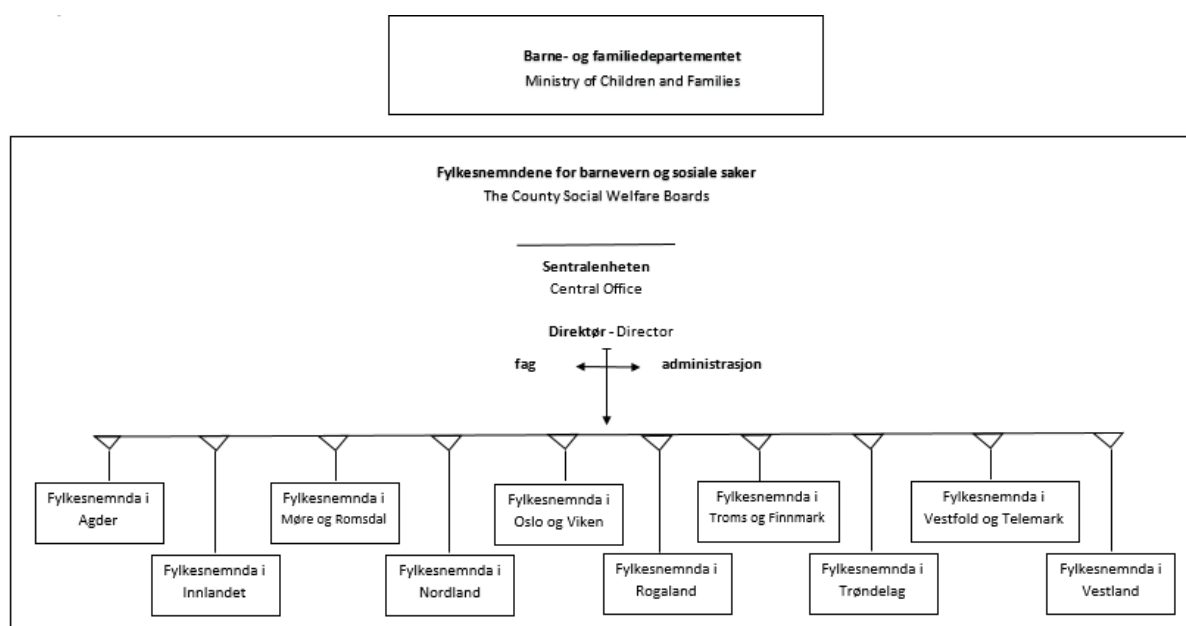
Barne- og familiedepartementet
Ministry of Children and Families

Fylkesnemndene for barnevern og sosiale saker
The County Social Welfare Boards

Sentralenheten
Central Office

Direktør - Director

fag

administrasjon

Fylkesnemnda i Agder

Fylkesnemnda i Innlandet

Fylkesnemnda i Møre og Romsdal

Fylkesnemnda i Nordland

Fylkesnemnda i Oslo og Viken

Fylkesnemnda i Rogaland

Fylkesnemnda i Troms og Finnmark

Fylkesnemnda i Trøndelag

Fylkesnemnda i Vestfold og Telemark

Fylkesnemnda i Vestland